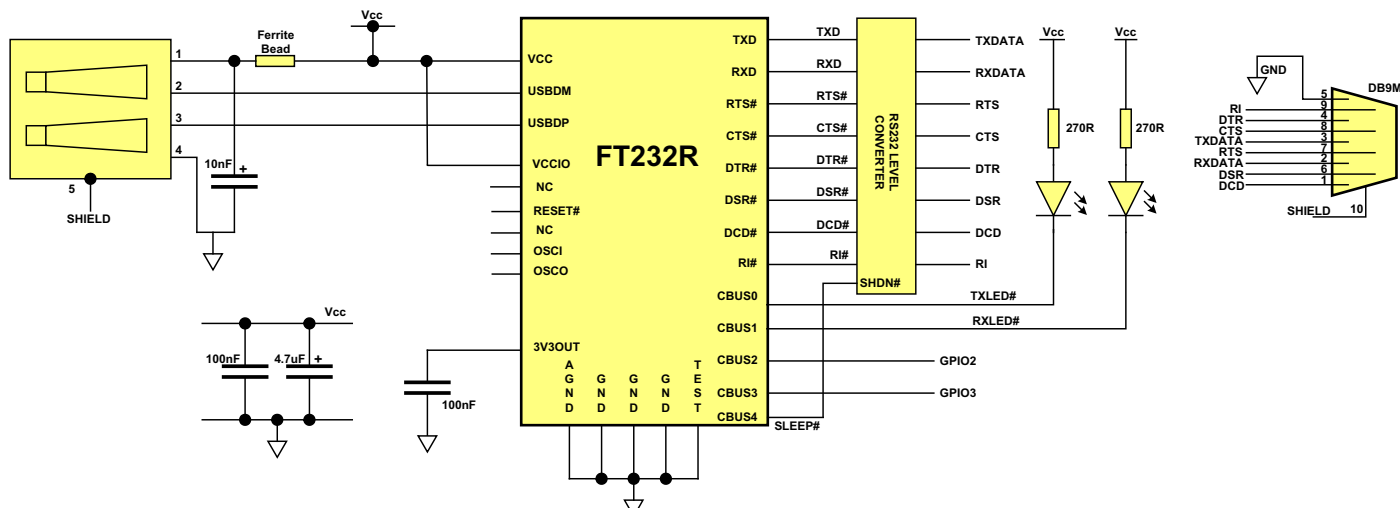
1
2
3
4
5
SHIELD
Ferrite Bead
Vcc
10nF
+
VCC
USBDM
USBDP
VCCIO
NC
RESET#
NC
OSCI
OSCO
3V3OUT
FT232R
AGND
GND
GND
GND
TEST
TXD
RXD
RTS#
CTS#
DTR#
DSR#
DCD#
RI#
CBUS0
CBUS1
CBUS2
CBUS3
CBUS4
TXD
RXD
RTS#
CTS#
DTR#
DSR#
DCD#
RI#
SHDN#
RS232 LEVEL CONVERTER
TXDATA
RXDATA
RTS
CTS
DTR
DSR
DCD
RI
TXLED#
RXLED#
GPIO2
GPIO3
SLEEP#
Vcc
Vcc
270R
270R
GND
DB9M
5
RI 9
DTR 4
CTS 8
TXDATA 3
RTS 7
RXDATA 2
DSR 6
DCD 1
SHIELD 10
Vcc
100nF
4.7uF
+
100nF